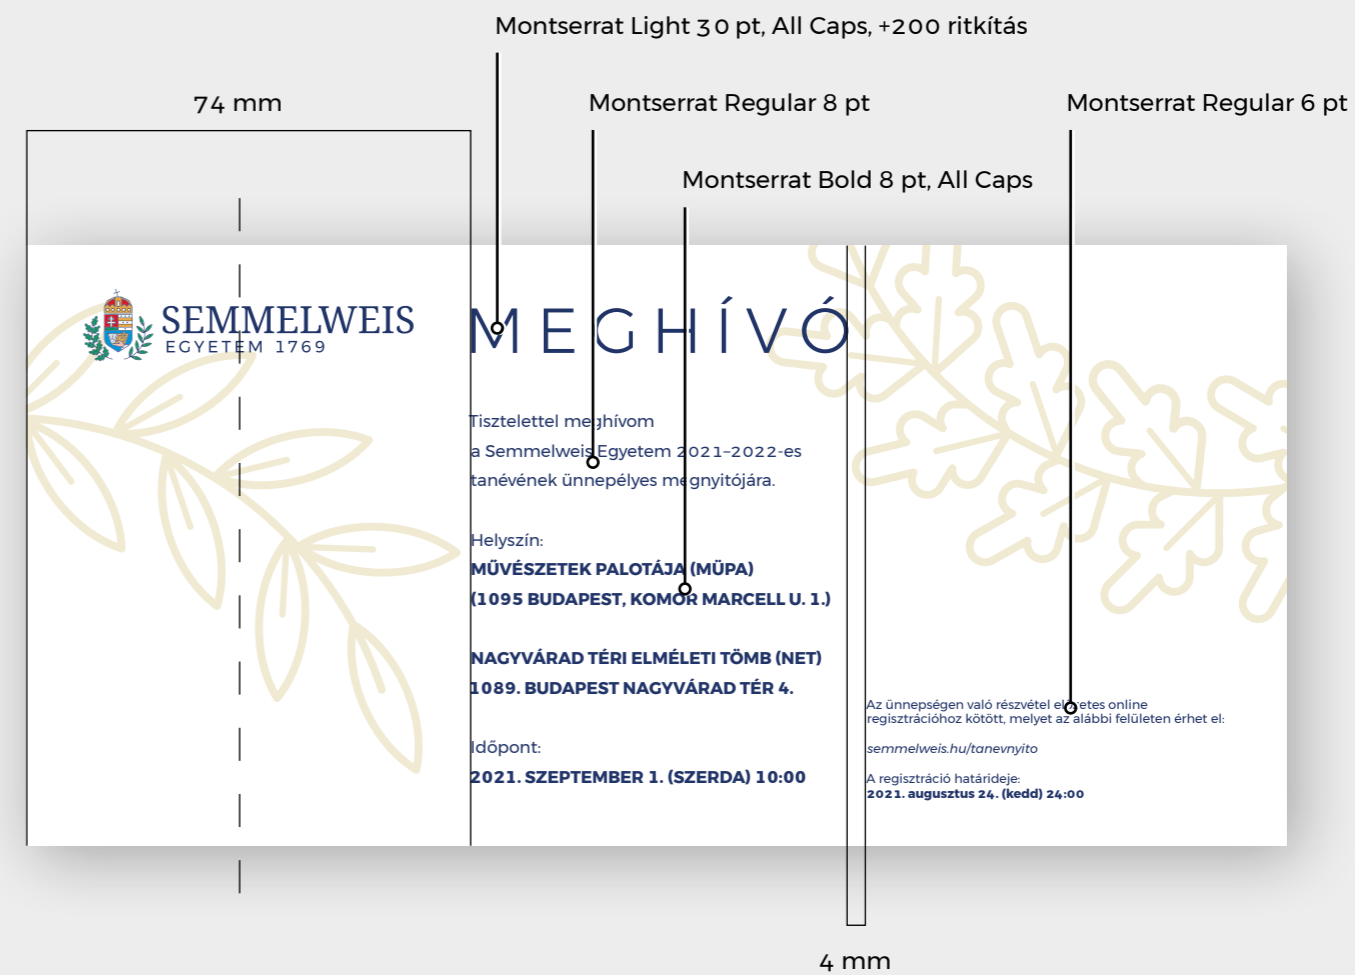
Montserrat Light 30 pt, All Caps, +200 ritkítás

74 mm

Montserrat Regular 8 pt

Montserrat Regular 6 pt

Montserrat Bold 8 pt, All Caps

SEMMELWEIS
EGYETEM 1769

MEGHÍVÓ

Tisztelettel meghívom
a Semmelweis Egyetem 2021-2022-es
tanévének ünnepélyes megnyitójára.

Helyszín:
MŰVÉSZETEK PALOTÁJA (MÜPA)
(1095 BUDAPEST, KOMOR MARCELL U. 1.)

NAGYVÁRAD TÉRI ELMÉLETI TÖMB (NET)
1089. BUDAPEST NAGYVÁRAD TÉR 4.

Időpont:
2021. SZEPTEMBER 1. (SZERDA) 10:00

Az ünnepségen való részvétel előzetes online regisztrációhoz kötött, melyet az alábbi felületen érhet el:

semmelweis.hu/tanevnyito

A regisztráció határideje:
2021. augusztus 24. (kedd) 24:00

4 mm